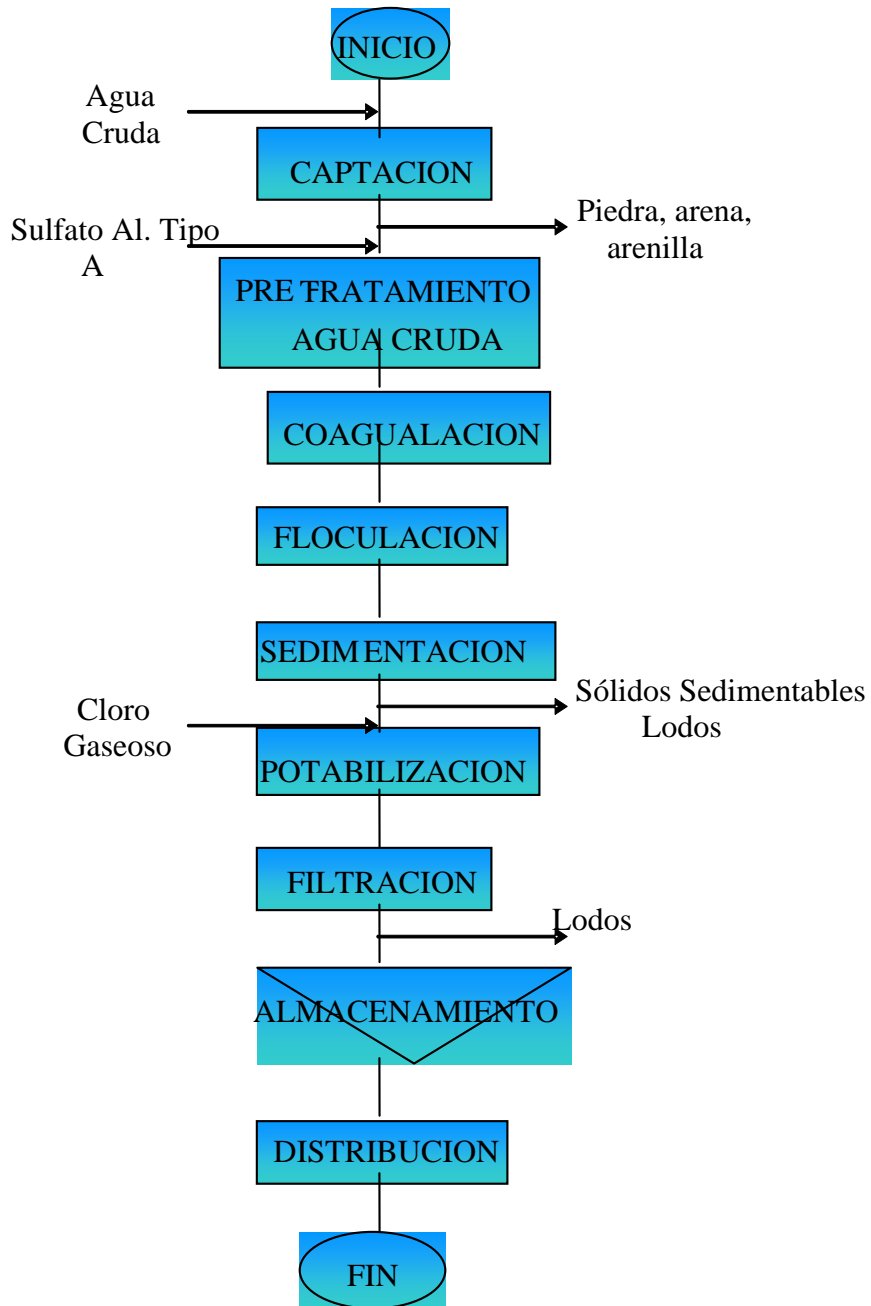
INICIO

Agua Cruda

CAPTACION

Sulfato Al. Tipo A

Piedra, arena, arenilla

PRE TRATAMIENTO AGUA CRUDA

COAGUALACION

FLOCULACION

SEDIMENTACION

Cloro Gaseoso

Sólidos Sedimentables Lodos

POTABILIZACION

FILTRACION

Lodos

ALMACENAMIENTO

DISTRIBUCION

FIN